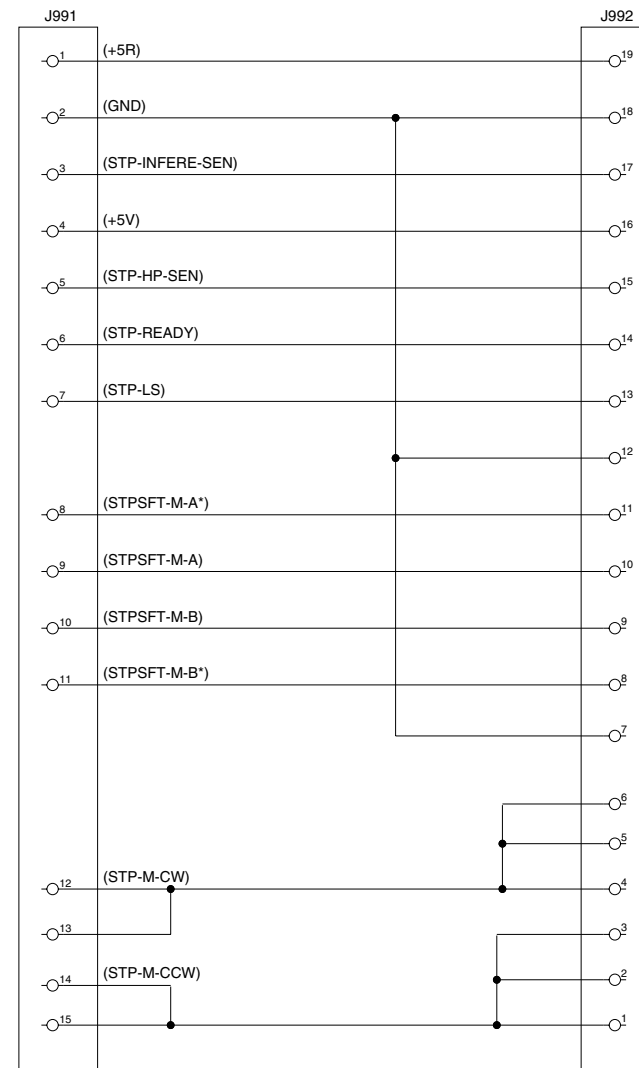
J991

J992

1 (+5R) 19

2 (GND) 18

3 (STP-INFERE-SEN) 17

4 (+5V) 16

5 (STP-HP-SEN) 15

6 (STP-READY) 14

7 (STP-LS) 13

12

8 (STPSFT-M-A*) 11

9 (STPSFT-M-A) 10

10 (STPSFT-M-B) 9

11 (STPSFT-M-B*) 8

7

6

5

12 (STP-M-CW) 4

13

3

14 (STP-M-CCW) 2

15 1